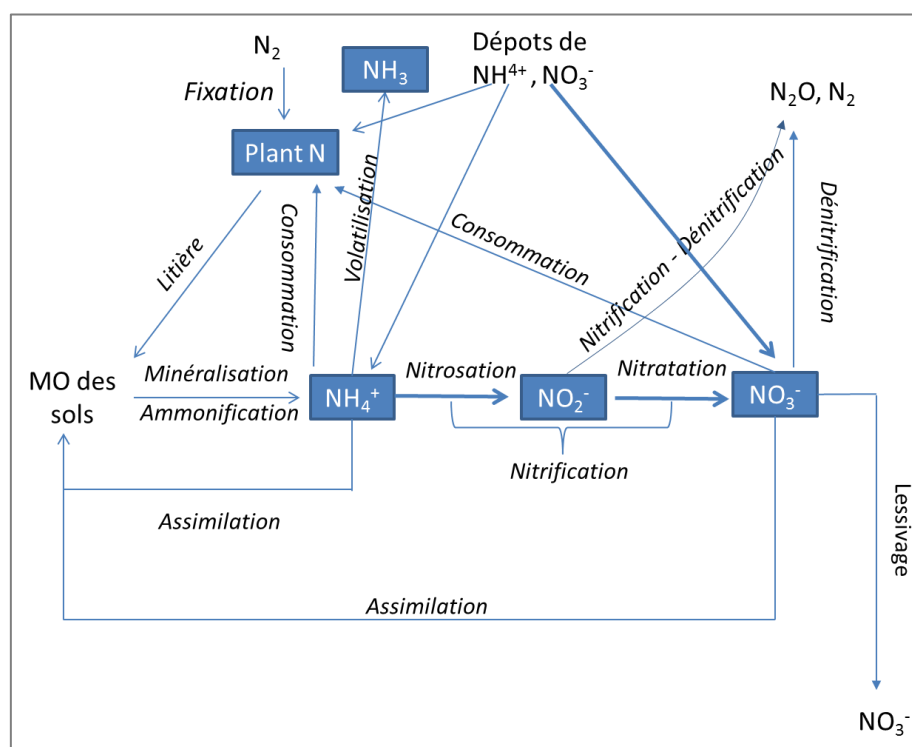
$N_2$

Fixation

$NH_3$

Dépots de $NH^{4+}$, $NO_3^-$

$N_2O$, $N_2$

Plant N

Litière

Consommation

Volatilisation

Consommation

Nitrification - Dénitrification

Dénitrification

MO des sols

Minéralisation

Ammonification

$NH_4^+$

Nitrosation

$NO_2^-$

Nitratation

$NO_3^-$

Nitrification

Assimilation

Lessivage

Assimilation

$NO_3^-$